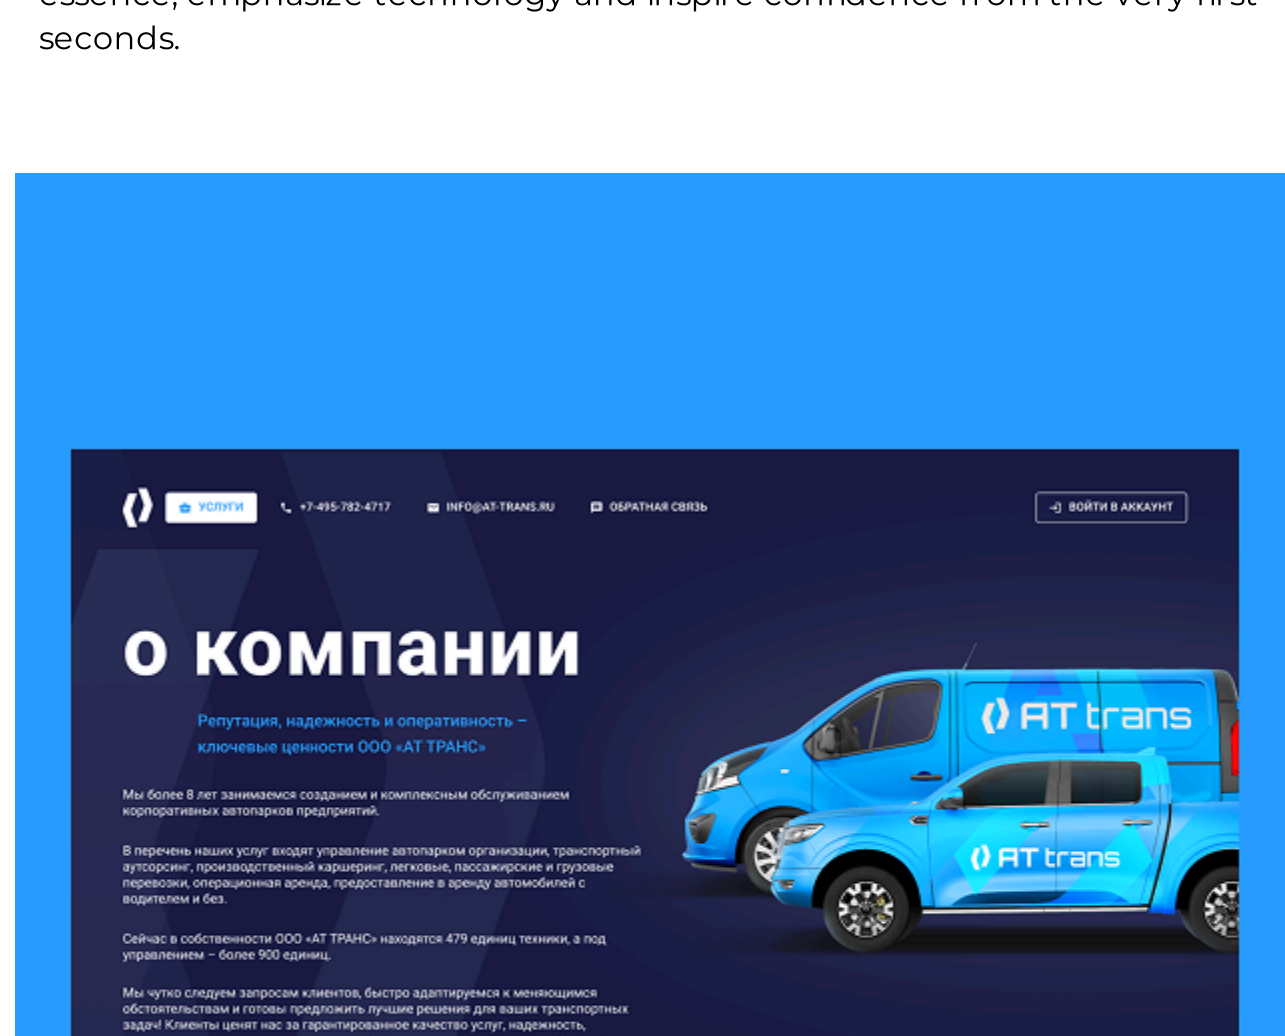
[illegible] seconds.

УСЛУГИ +7-495-782-4717 INFO@AT-TRANS.RU ОБРАТНАЯ СВЯЗЬ ВОЙТИ В АККАУНТ

о компании

Репутация, надежность и оперативность – ключевые ценности ООО «АТ ТРАНС»

Мы более 8 лет занимаемся созданием и комплексным обслуживанием корпоративных автопарков предприятий.

В перечень наших услуг входят управление автопарком организации, транспортный аутсорсинг, производственный каршеринг, легковые, пассажирские и грузовые перевозки, операционная аренда, предоставление в аренду автомобилей с водителем и без.

Сейчас в собственности ООО «АТ ТРАНС» находятся 479 единиц техники, а под управлением – более 900 единиц.

Мы чутко следуем запросам клиентов, быстро адаптируемся к меняющимся обстоятельствам и готовы предложить лучшие решения для ваших транспортных задач! Клиенты ценят нас за гарантированное качество услуг, надежность, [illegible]

AT trans

AT trans